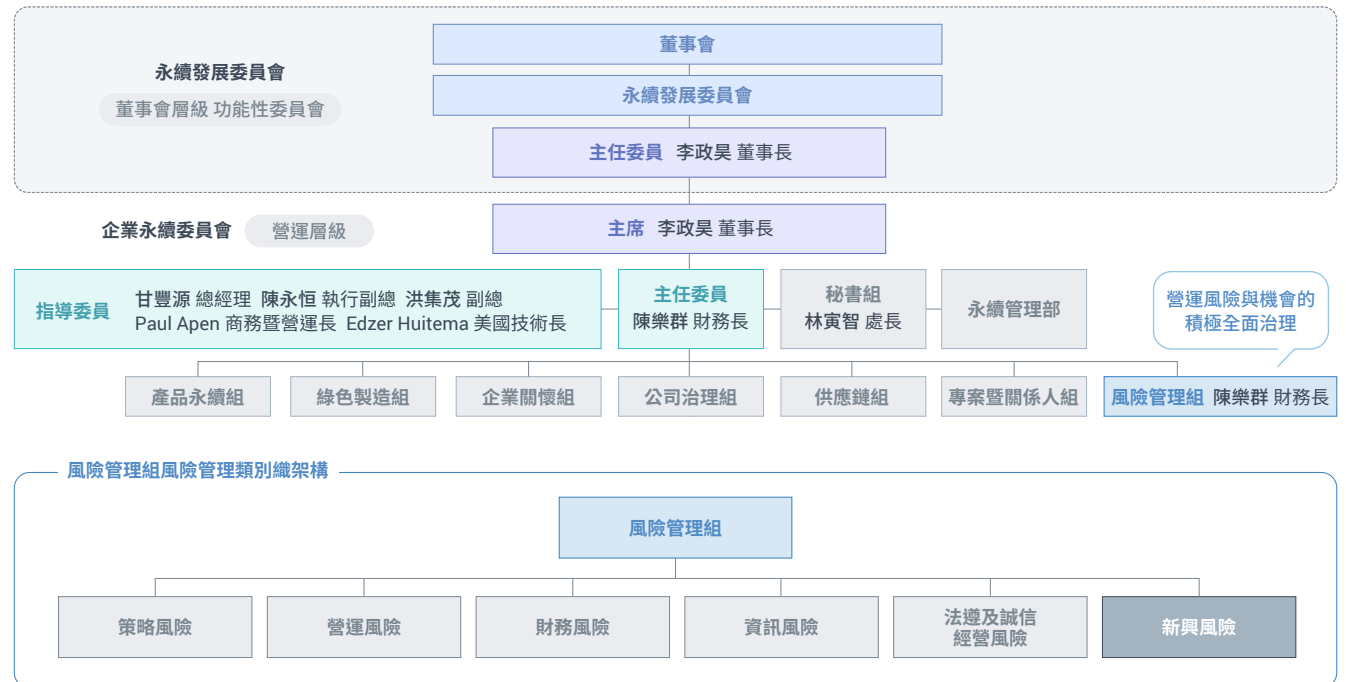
永續發展委員會
董事會層級 功能性委員會

董事會
永續發展委員會
主任委員 李政昊 董事長

企業永續委員會 營運層級

主席 李政昊 董事長

指導委員 甘豐源 總經理 陳永恒 執行副總 洪集茂 副總
Paul Apen 商務暨營運長 Edzer Huitema 美國技術長

主任委員
陳樂群 財務長

秘書組
林寅智 處長

永續管理部

營運風險與機會的積極全面治理

產品永續組
綠色製造組
企業關懷組
公司治理組
供應鏈組
專案暨關係人組
風險管理組 陳樂群 財務長

風險管理組風險管理類別織架構

風險管理組

策略風險
營運風險
財務風險
資訊風險
法遵及誠信經營風險
新興風險